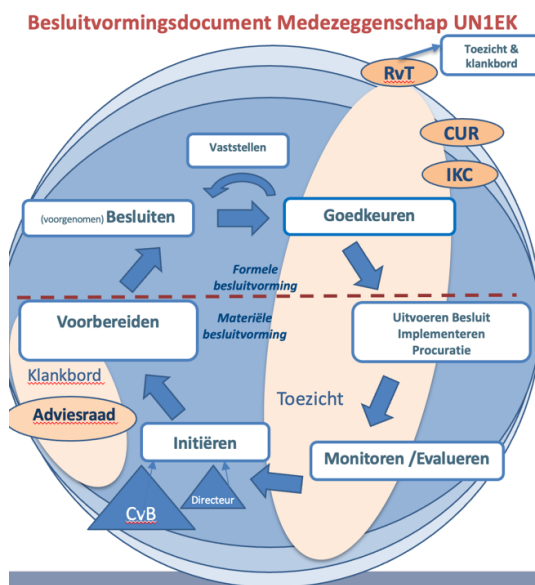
Besluitvormingsdocument Medezeggenschap UN1EK

Toezicht & klankbord

RvT

CUR

IKC

Vaststellen

(voorgenomen) Besluiten

Goedkeuren

Formele besluitvorming

Materiële besluitvorming

Voorbereiden

Uitvoeren Besluit Implementeren Procuratie

Klankbord

Toezicht

Adviesraad

Initiëren

Monitoren /Evalueren

Directeur

CvB